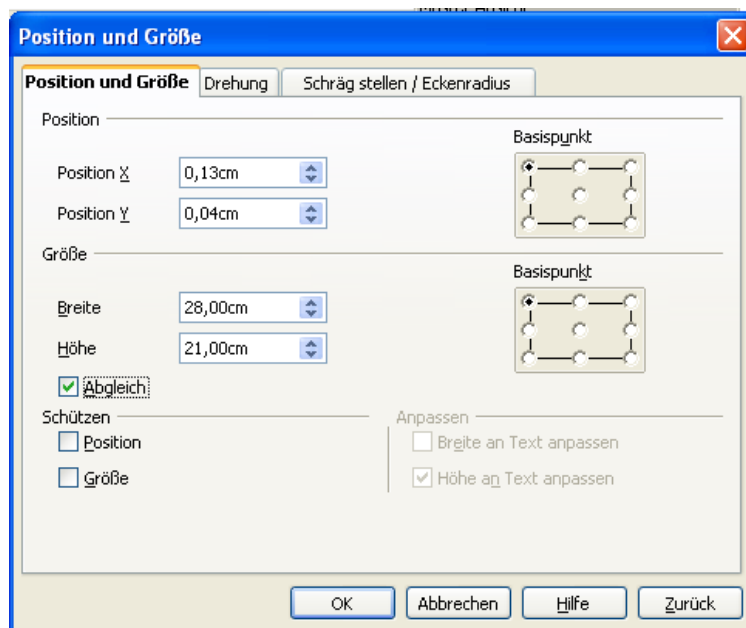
Position und Größe

Position und Größe | Drehung | Schräg stellen / Eckenradius

Position

Position X 0,13cm

Position Y 0,04cm

Basispunkt

Größe

Breite 28,00cm

Höhe 21,00cm

Basispunkt

Abgleich

Schützen

Position

Größe

Anpassen

Breite an Text anpassen

Höhe an Text anpassen

OK | Abbrechen | Hilfe | Zurück